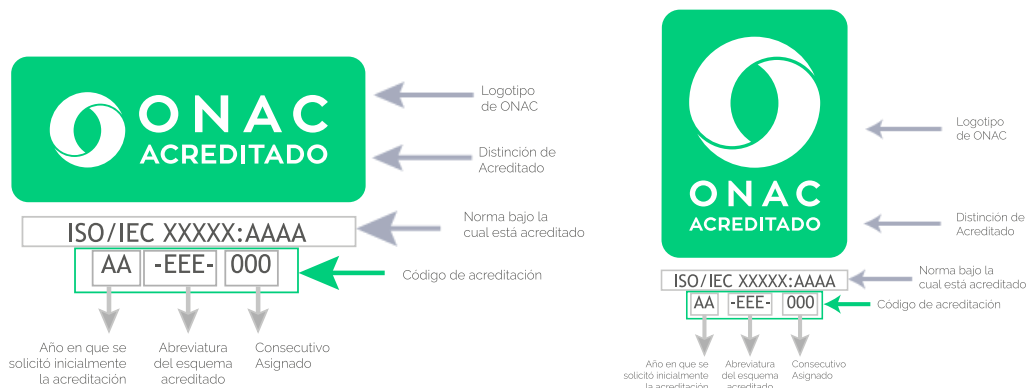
ONAC
ACREDITADO

Logotipo de ONAC

Distinción de Acreditado

ISO/IEC XXXXX:AAAA

Norma bajo la cual está acreditado

AA -EEE- 000

Código de acreditación

Año en que se solicitó inicialmente la acreditación

Abreviatura del esquema acreditado

Consecutivo Asignado

ONAC
ACREDITADO

Logotipo de ONAC

Distinción de Acreditado

ISO/IEC XXXXX:AAAA

Norma bajo la cual está acreditado

AA -EEE- 000

Código de acreditación

Año en que se solicitó inicialmente la acreditación

Abreviatura del esquema acreditado

Consecutivo Asignado